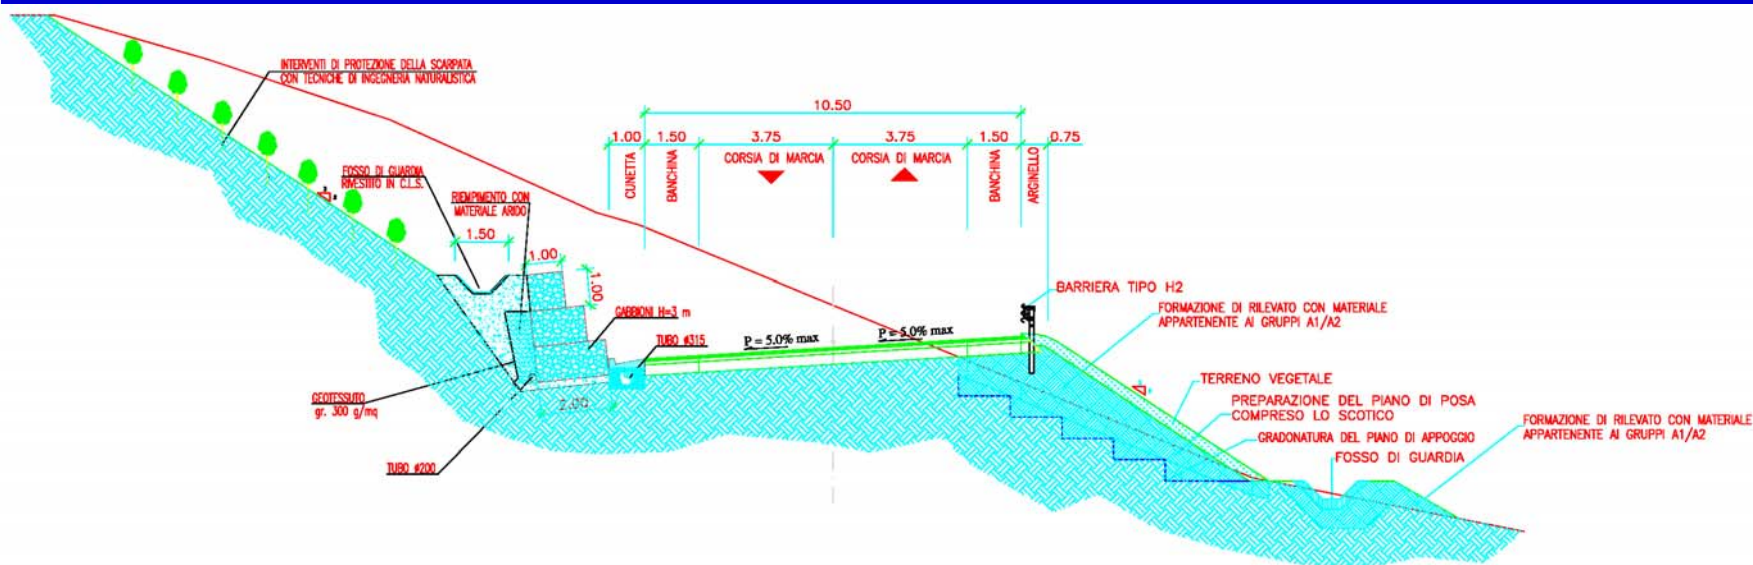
INTERVENTI DI PROTEZIONE DELLA SCARPATA CON TECNICHE DI INGEGNERIA NATURALISTICA

10.50

1.00 1.50 3.75 3.75 1.50 0.75

CUNETTA BANCHINA CORSIA DI MARCIA CORSIA DI MARCIA BANCHINA ARGINELLO

FOSSO DI GUARDIA RIVESTITO IN C.L.S.

RIEMPIMENTO CON MATERIALE ARIDO

1.50

1.00

1.00

GABBIONI H=3 m

TUBO Ø315

P = 5.0% max

P = 5.0% max

BARRIERA TIPO H2

FORMAZIONE DI RILEVATO CON MATERIALE APPARTENENTE AI GRUPPI A1/A2

GEOTESSUTO gr. 300 g/mq

2.00

TUBO Ø200

TERRENO VEGETALE

PREPARAZIONE DEL PIANO DI POSA COMPRESO LO SCOTICO

GRADONATURA DEL PIANO DI APPOGGIO

FOSSO DI GUARDIA

FORMAZIONE DI RILEVATO CON MATERIALE APPARTENENTE AI GRUPPI A1/A2